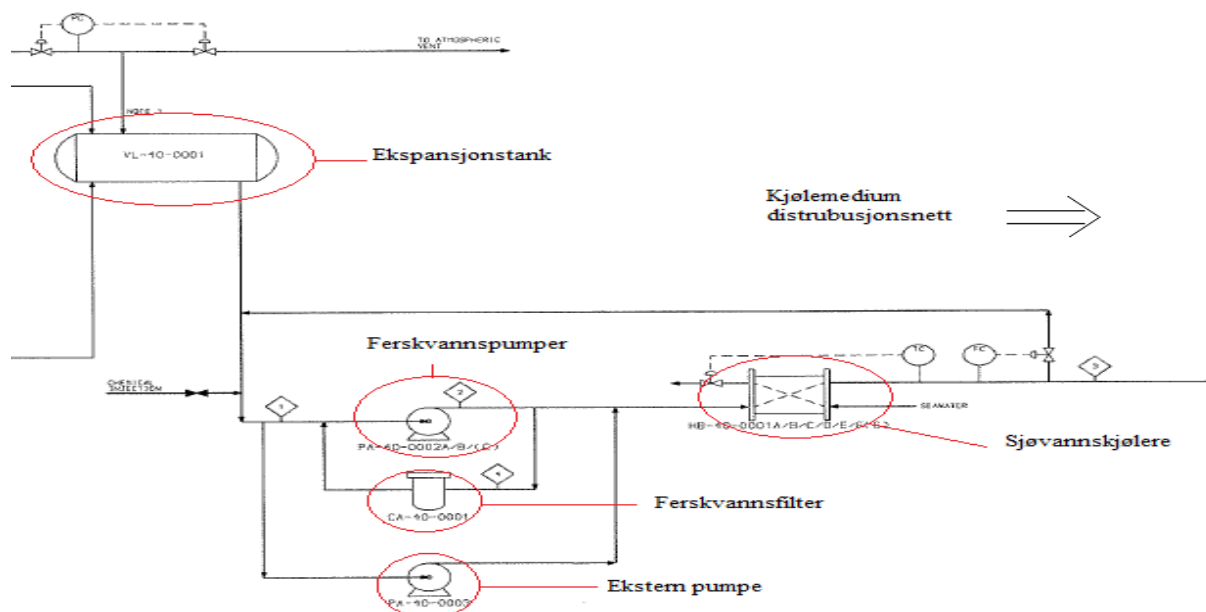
PC

TO ATMOSPHERIC VENT

NOTE 1

VL-40-0001

Ekspansjonstank

Kjølemedium distrubusjonsnett

Ferskvannspumper

TC

FC

CHEMICAL INJECTION

1

2

3

SEAWATER

PA-40-0002A/B/(C)

HB-40-0001A/B/C/D/E/(F)

Sjøvannskjølere

4

CA-40-0001

Ferskvannsfilter

PA-40-0003

Ekstern pumpe